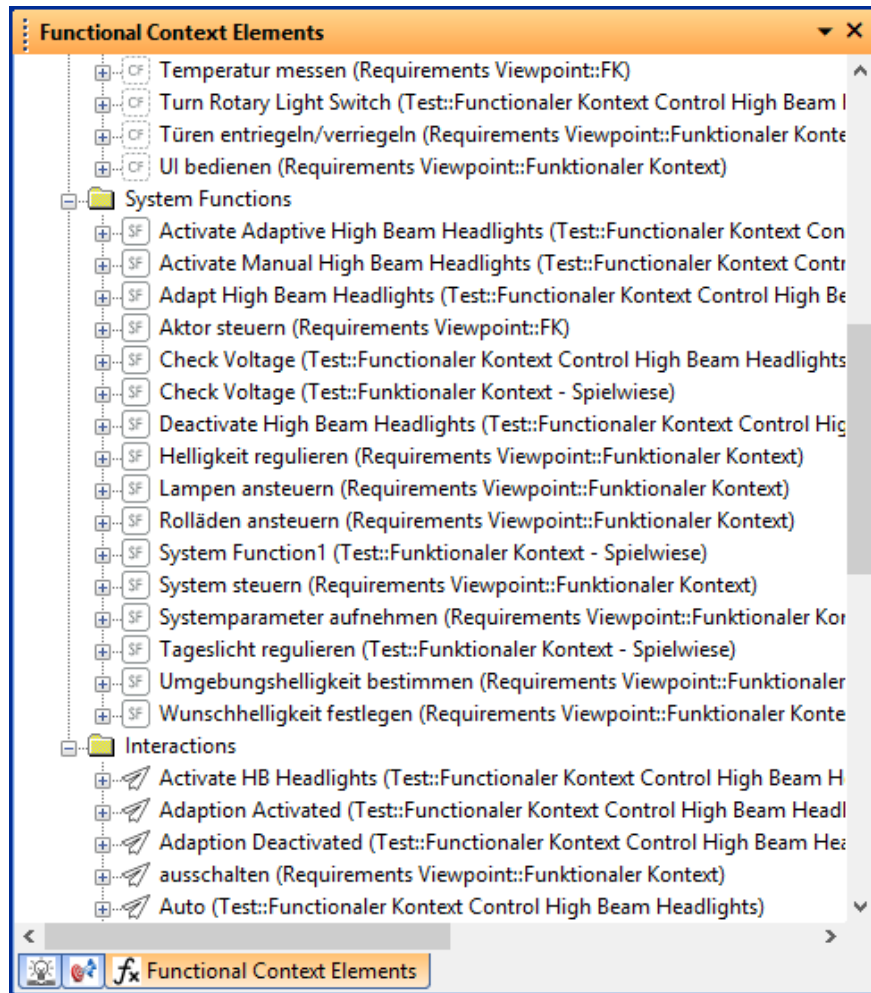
Functional Context Elements

CF Temperatur messen (Requirements Viewpoint::FK)
CF Turn Rotary Light Switch (Test::Functionaler Kontext Control High Beam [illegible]
CF Türen entriegeln/verriegeln (Requirements Viewpoint::Funktionaler Konte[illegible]
CF UI bedienen (Requirements Viewpoint::Funktionaler Kontext)
System Functions
SF Activate Adaptive High Beam Headlights (Test::Functionaler Kontext Con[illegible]
SF Activate Manual High Beam Headlights (Test::Functionaler Kontext Contr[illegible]
SF Adapt High Beam Headlights (Test::Functionaler Kontext Control High Be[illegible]
SF Aktor steuern (Requirements Viewpoint::FK)
SF Check Voltage (Test::Functionaler Kontext Control High Beam Headlights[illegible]
SF Check Voltage (Test::Funktionaler Kontext - Spielwiese)
SF Deactivate High Beam Headlights (Test::Functionaler Kontext Control Hig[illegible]
SF Helligkeit regulieren (Requirements Viewpoint::Funktionaler Kontext)
SF Lampen ansteuern (Requirements Viewpoint::Funktionaler Kontext)
SF Rolläden ansteuern (Requirements Viewpoint::Funktionaler Kontext)
SF System Function1 (Test::Funktionaler Kontext - Spielwiese)
SF System steuern (Requirements Viewpoint::Funktionaler Kontext)
SF Systemparameter aufnehmen (Requirements Viewpoint::Funktionaler Kor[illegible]
SF Tageslicht regulieren (Test::Funktionaler Kontext - Spielwiese)
SF Umgebungshelligkeit bestimmen (Requirements Viewpoint::Funktionaler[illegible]
SF Wunschhelligkeit festlegen (Requirements Viewpoint::Funktionaler Konte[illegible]
Interactions
Activate HB Headlights (Test::Functionaler Kontext Control High Beam H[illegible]
Adaption Activated (Test::Functionaler Kontext Control High Beam Headl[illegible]
Adaption Deactivated (Test::Functionaler Kontext Control High Beam Hea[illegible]
ausschalten (Requirements Viewpoint::Funktionaler Kontext)
Auto (Test::Functionaler Kontext Control High Beam Headlights)

Functional Context Elements